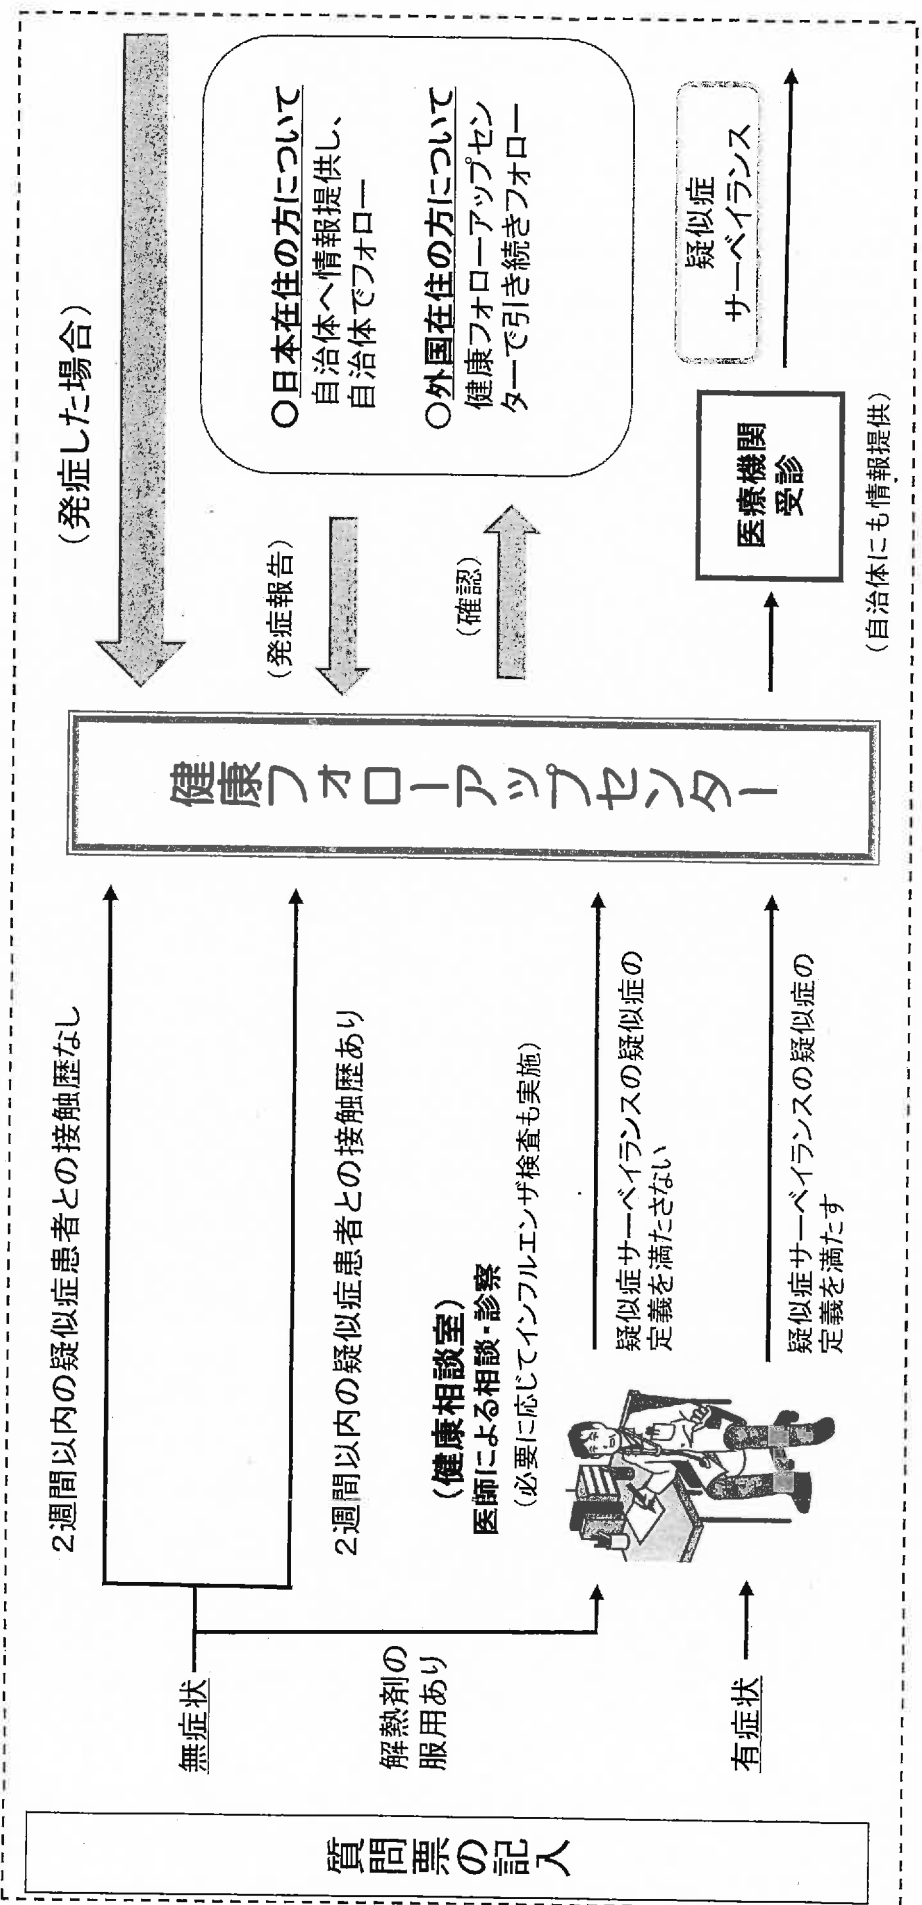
質問票の記入

無症状

解熱剤の服用あり

有症状

2週間以内の疑似症患者との接触歴なし

2週間以内の疑似症患者との接触歴あり

（健康相談室）
医師による相談・診察
（必要に応じてインフルエンザ検査も実施）

疑似症サーベイランスの疑似症の定義を満たさない

疑似症サーベイランスの疑似症の定義を満たす

健康フォローアップセンター

（発症した場合）

（発症報告）

（確認）

○日本在住の方について
自治体へ情報提供し、自治体でフォロー

○外国在住の方について
健康フォローアップセンターで引き続きフォロー

医療機関受診

（自治体にも情報提供）

疑似症サーベイランス